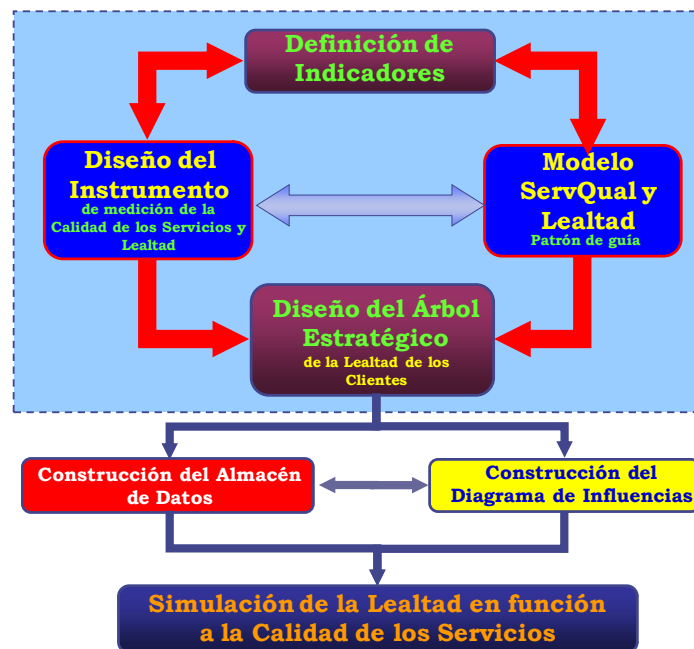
Definición de Indicadores

Diseño del Instrumento
de medición de la Calidad de los Servicios y Lealtad

Modelo ServQual y Lealtad
Patrón de guía

Diseño del Árbol Estratégico
de la Lealtad de los Clientes

Construcción del Almacén de Datos

Construcción del Diagrama de Influencias

Simulación de la Lealtad en función a la Calidad de los Servicios